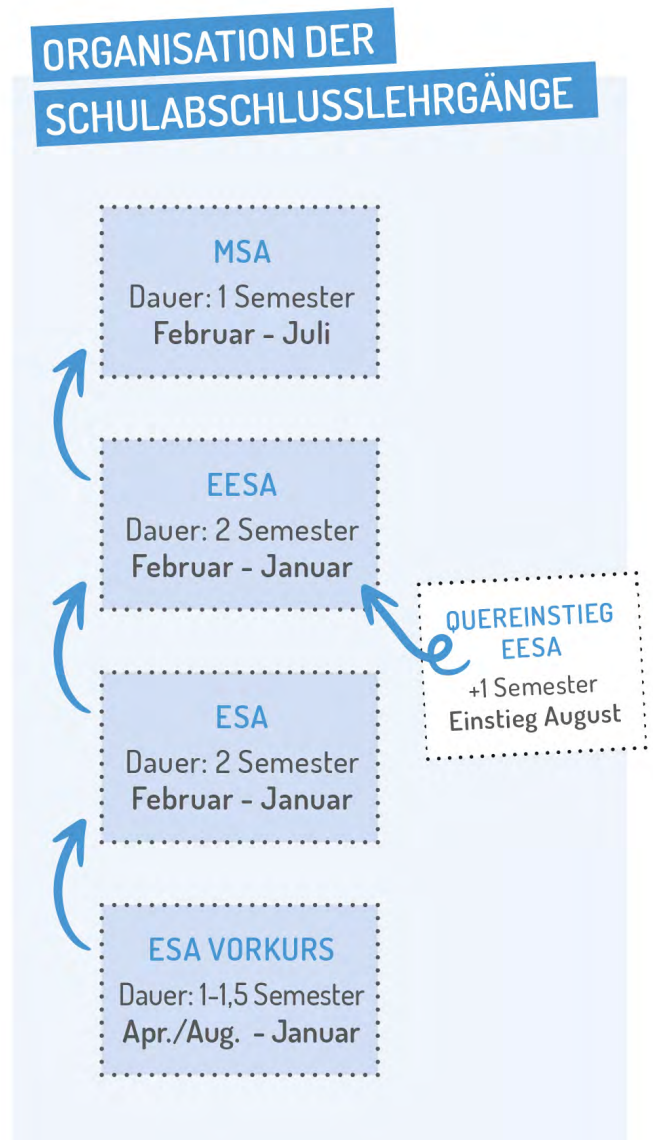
ORGANISATION DER SCHULABSCHLUSSLEHRGÄNGE

MSA
Dauer: 1 Semester
Februar - Juli

EESA
Dauer: 2 Semester
Februar - Januar

QUEREINSTIEG EESA
+1 Semester
Einstieg August

ESA
Dauer: 2 Semester
Februar - Januar

ESA VORKURS
Dauer: 1-1,5 Semester
Apr./Aug. - Januar